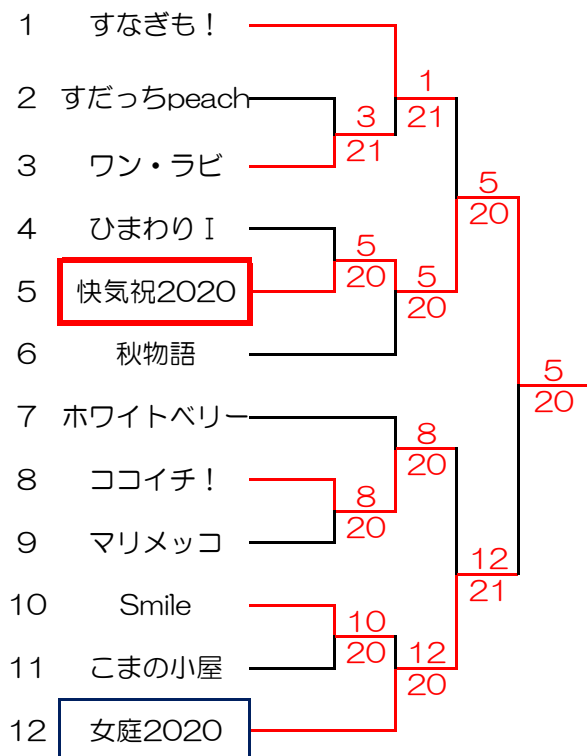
1 すなぎも！
2 すだっちpeach
3 ワン・ラビ
4 ひまわりⅠ
5 快気祝2020
6 秋物語
7 ホワイトベリー
8 ココイチ！
9 マリメッコ
10 Smile
11 こまの小屋
12 女庭2020

3
21

1
21

5
20

5
20

5
20

5
20

8
20

8
20

12
21

10
20

12
20